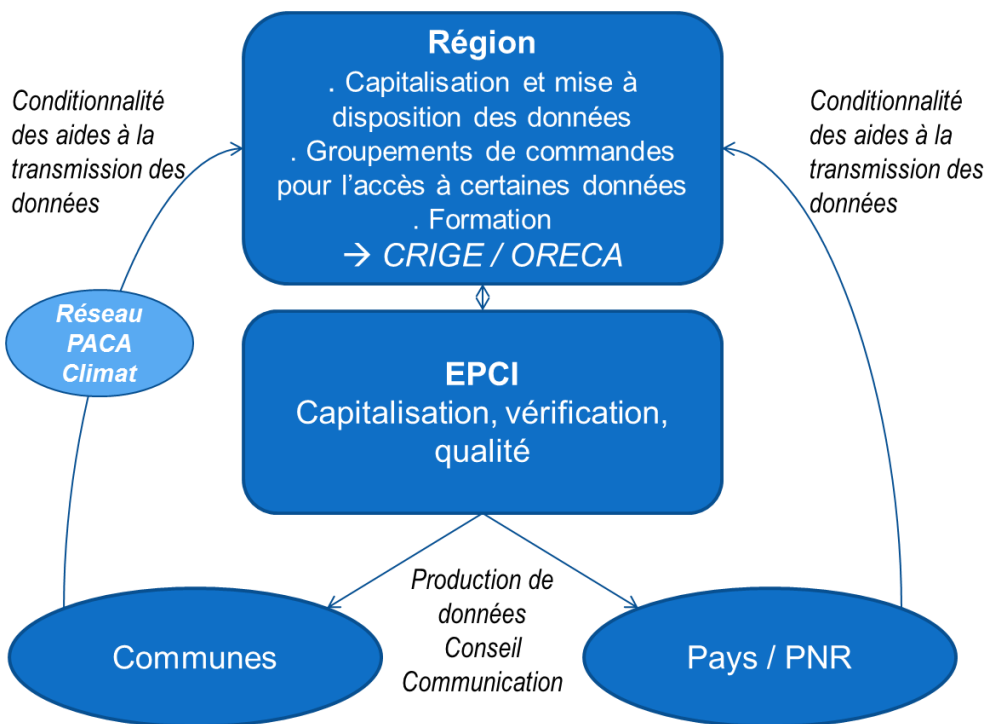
Région
. Capitalisation et mise à disposition des données
. Groupements de commandes pour l'accès à certaines données
. Formation
→ CRIGE / ORECA

Conditionnalité des aides à la transmission des données

Conditionnalité des aides à la transmission des données

Réseau PACA Climat

EPCI
Capitalisation, vérification, qualité

Production de données
Conseil
Communication

Communes

Pays / PNR